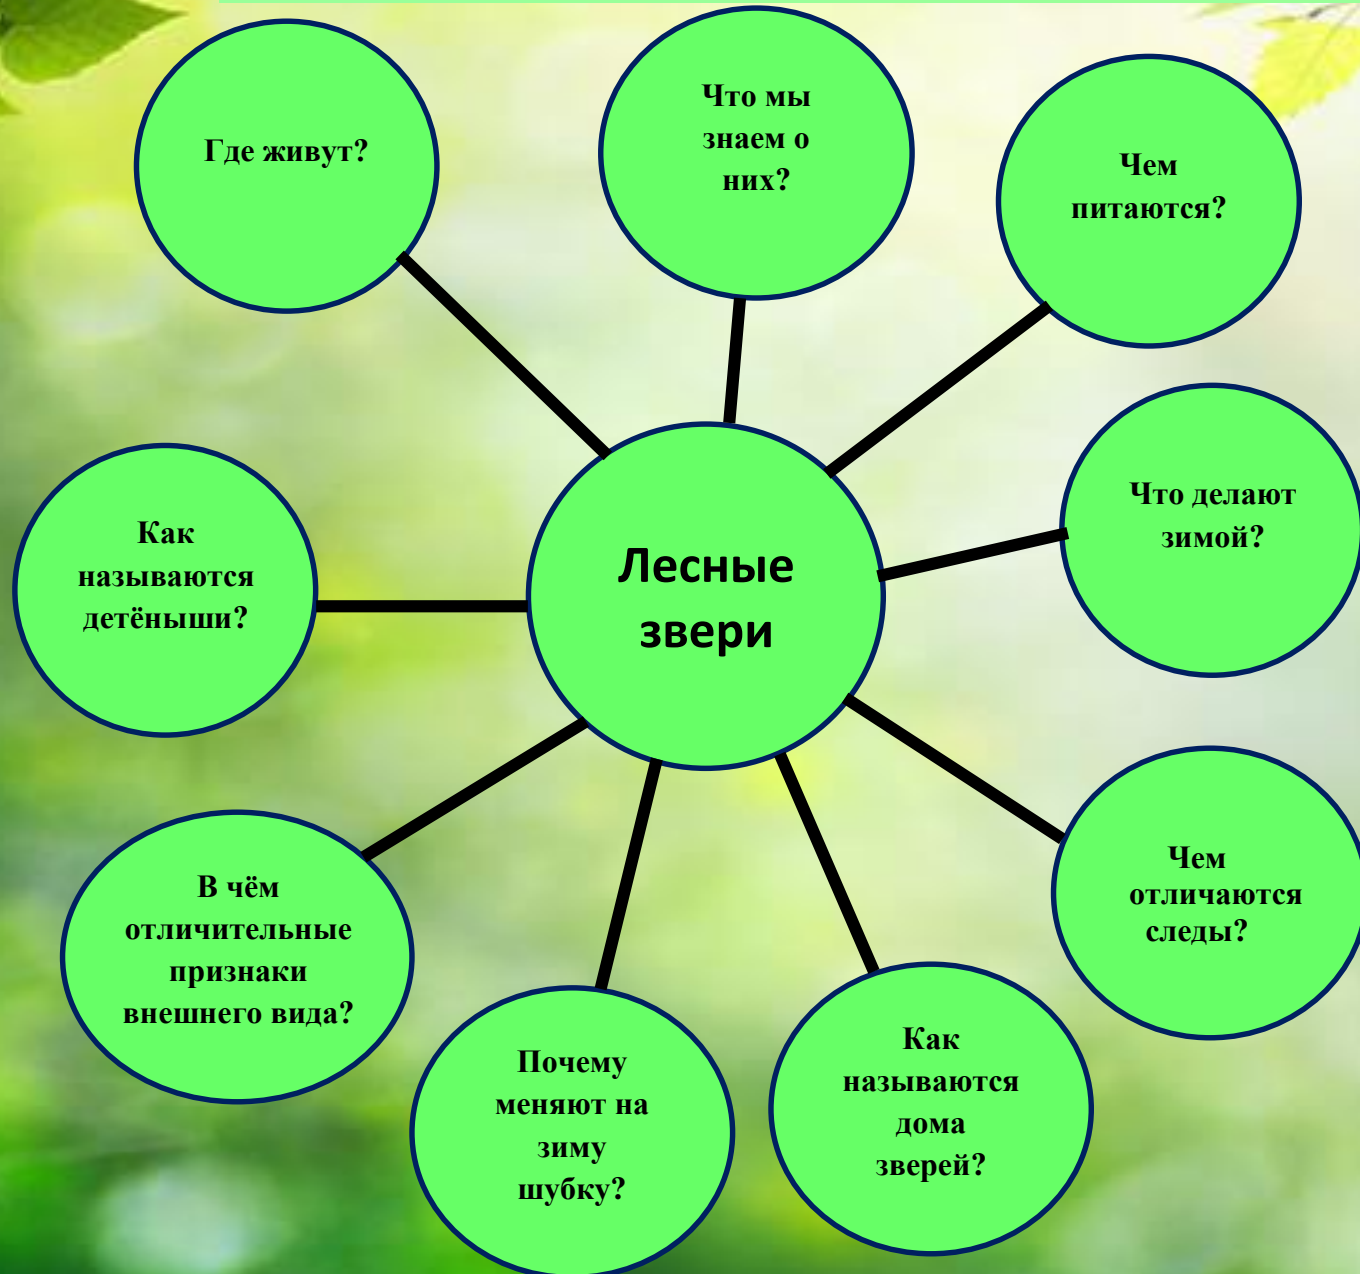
Лесные звери

Где живут?

Что мы знаем о них?

Чем питаются?

Что делают зимой?

Чем отличаются следы?

Как называются дома зверей?

Почему меняют на зиму шубку?

В чём отличительные признаки внешнего вида?

Как называются детёныши?